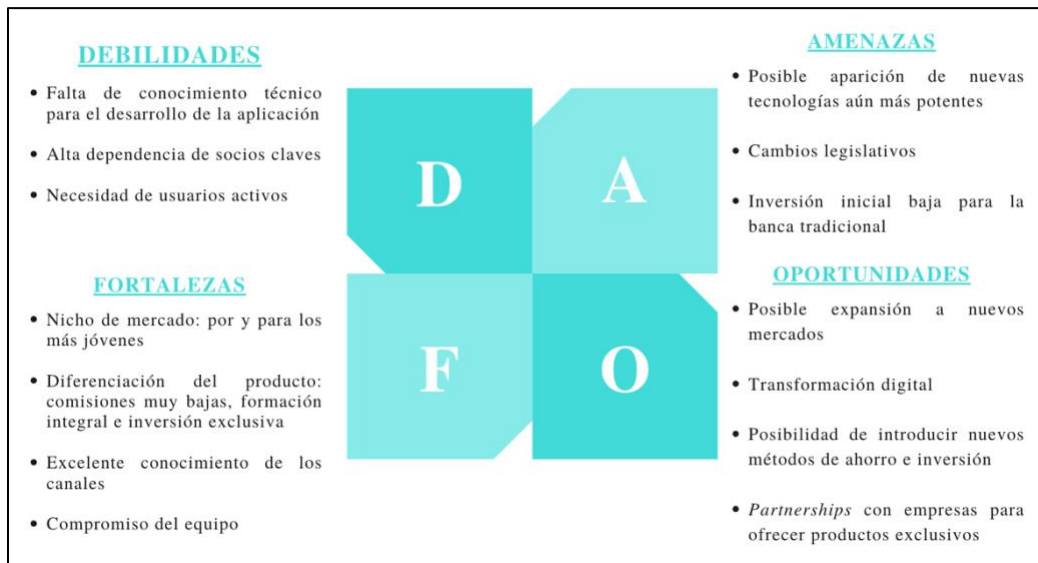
DEBILIDADES

• Falta de conocimiento técnico para el desarrollo de la aplicación

• Alta dependencia de socios claves

• Necesidad de usuarios activos

FORTALEZAS

• Nicho de mercado: por y para los más jóvenes

• Diferenciación del producto: comisiones muy bajas, formación integral e inversión exclusiva

• Excelente conocimiento de los canales

• Compromiso del equipo

D A F O

AMENAZAS

• Posible aparición de nuevas tecnologías aún más potentes

• Cambios legislativos

• Inversión inicial baja para la banca tradicional

OPORTUNIDADES

• Posible expansión a nuevos mercados

• Transformación digital

• Posibilidad de introducir nuevos métodos de ahorro e inversión

• Partnerships con empresas para ofrecer productos exclusivos